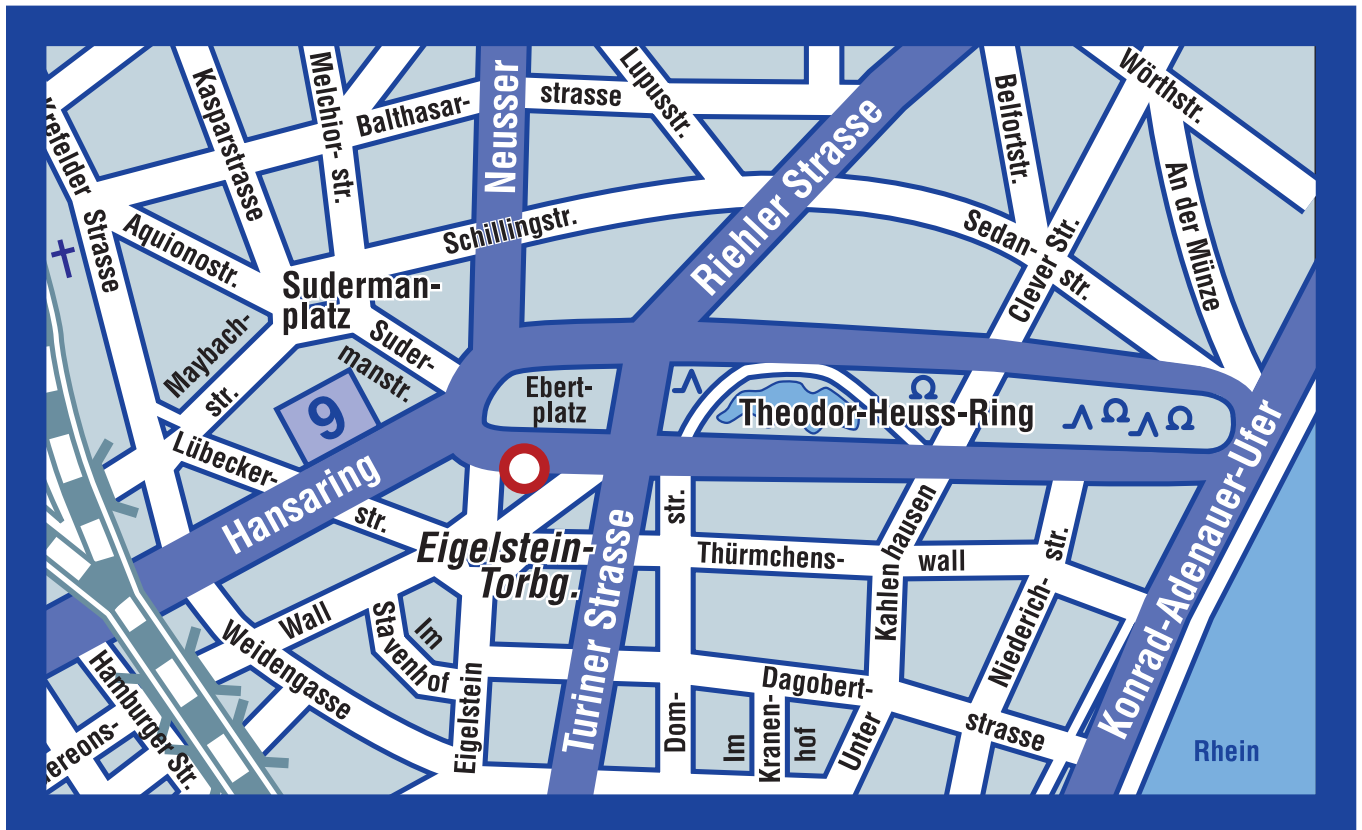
Krefelder Strasse
Kasparstrasse
Melchior-str.
Balthasar-
Neusser
strasse
Lupusstr.
Riehler Strasse
Belfortstr.
Wörthstr.
An der Münze
Aquionostr.
Schillingstr.
Sedan-str.
Clever Str.
Sudermanplatz
Maybach-str.
Sudermanstr.
Ebertplatz
Theodor-Heuss-Ring
9
Lübecker-str.
Hansaring
Eigelstein-Torbg.
Turiner Strasse
str.
Thürmchens-wall
Kahlenhausen
Niederich-str.
Konrad-Adenauer-Ufer
Wall
Im Stavenhof
Weidengasse
Hamburger Str.
ereons-
Eigelstein
Dom-
Im
Kranenhof
Dagobert-
Unter
strasse
Rhein